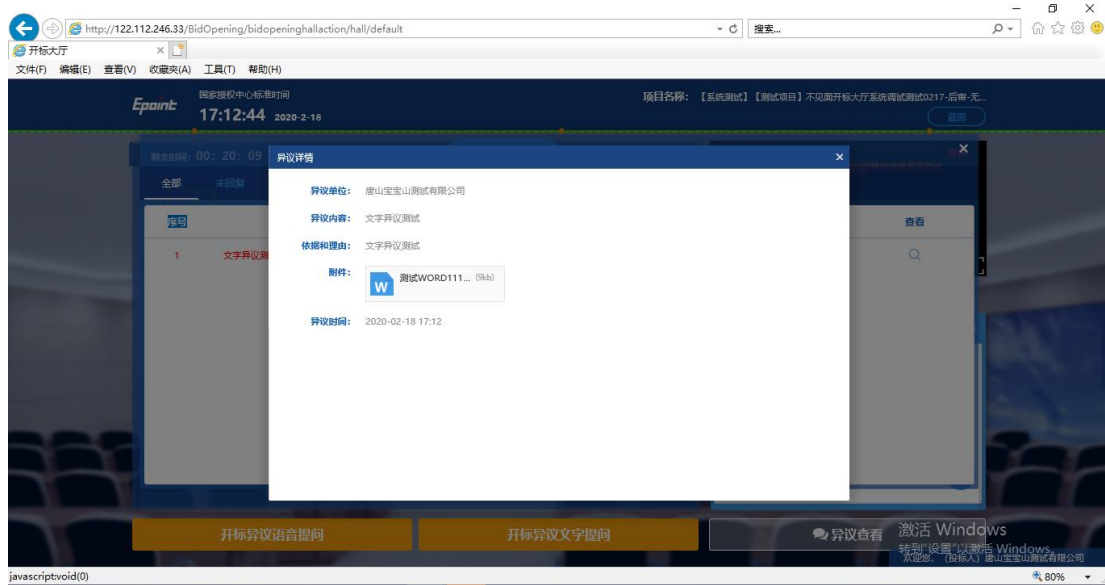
http://122.112.246.33/BidOpening/bidopeninghallaction/hall/default
搜索...
开标大厅
文件(F) 编辑(E) 查看(V) 收藏夹(A) 工具(T) 帮助(H)

Epoint
国家授权中心标准时间
17:12:44 2020-2-18

项目名称: 【系统测试】【测试项目】不见面开标大厅系统调试测试0217-后审-无...
返回

倒计时: 00: 20: 09
全部 未回复
序号
1 文字异议测
查看

异议详情
异议单位: 唐山宝宝山测试有限公司
异议内容: 文字异议测试
依据和理由: 文字异议测试
附件: 测试WORD111... (9kb)
异议时间: 2020-02-18 17:12

开标异议语音提问
开标异议文字提问
异议查看

激活 Windows
转到"设置"以激活 Windows。
欢迎您, (投标人) 唐山宝宝山测试有限公司

javascript:void(0)
80%